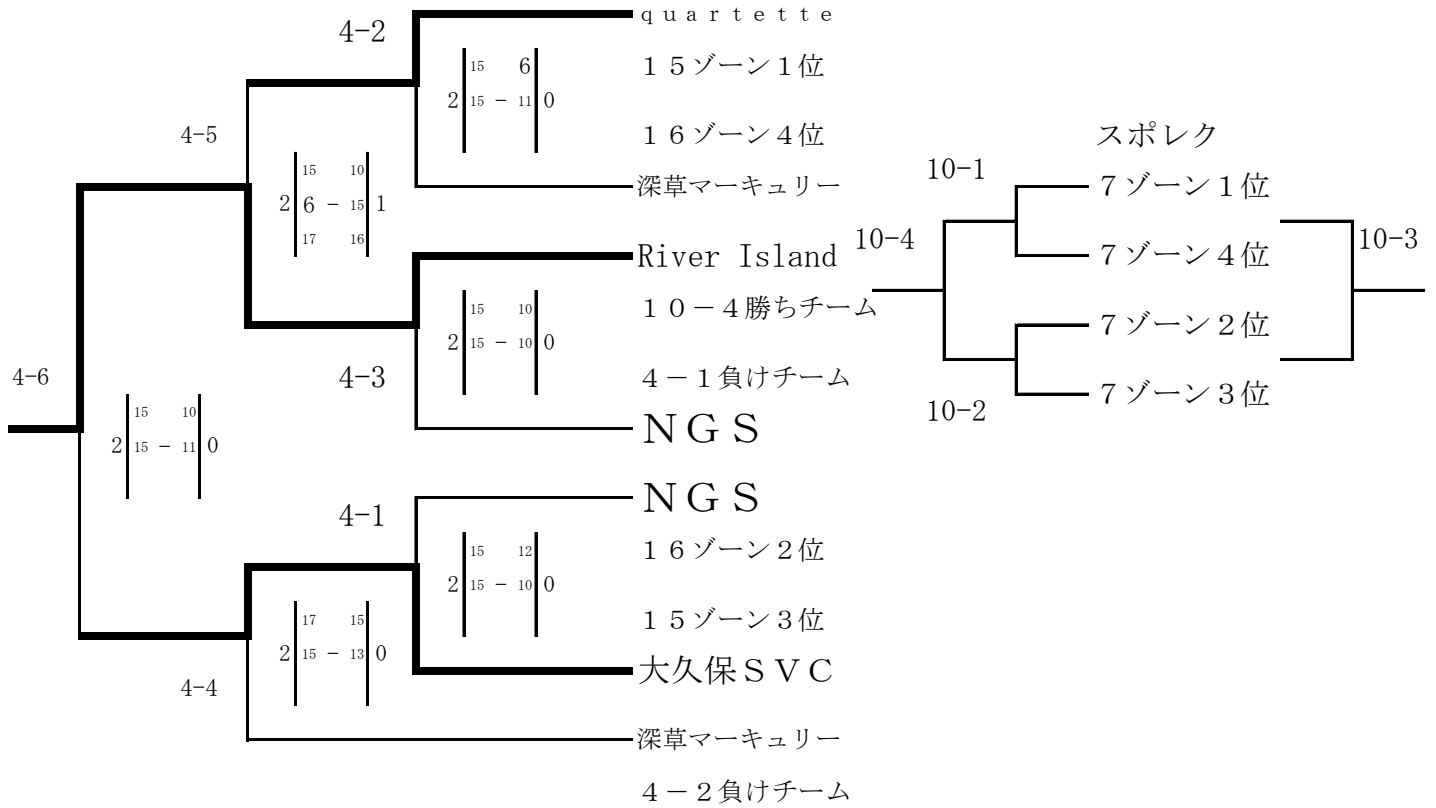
4-2

quartette

１５ゾーン１位

2 15 6
15 - 11 0

１６ゾーン４位

4-5

深草マーキュリー

2 15 10
6 - 15 1
17 16

River Island

１０－４勝ちチーム

2 15 10
15 - 10 0

4-3

４－１負けチーム

ＮＧＳ

4-6

2 15 10
15 - 11 0

4-1

ＮＧＳ

１６ゾーン２位

2 15 12
15 - 10 0

１５ゾーン３位

2 17 15
15 - 13 0

大久保ＳＶＣ

4-4

深草マーキュリー

４－２負けチーム

スポレク

10-1

７ゾーン１位

10-4

７ゾーン４位

10-3

７ゾーン２位

７ゾーン３位

10-2